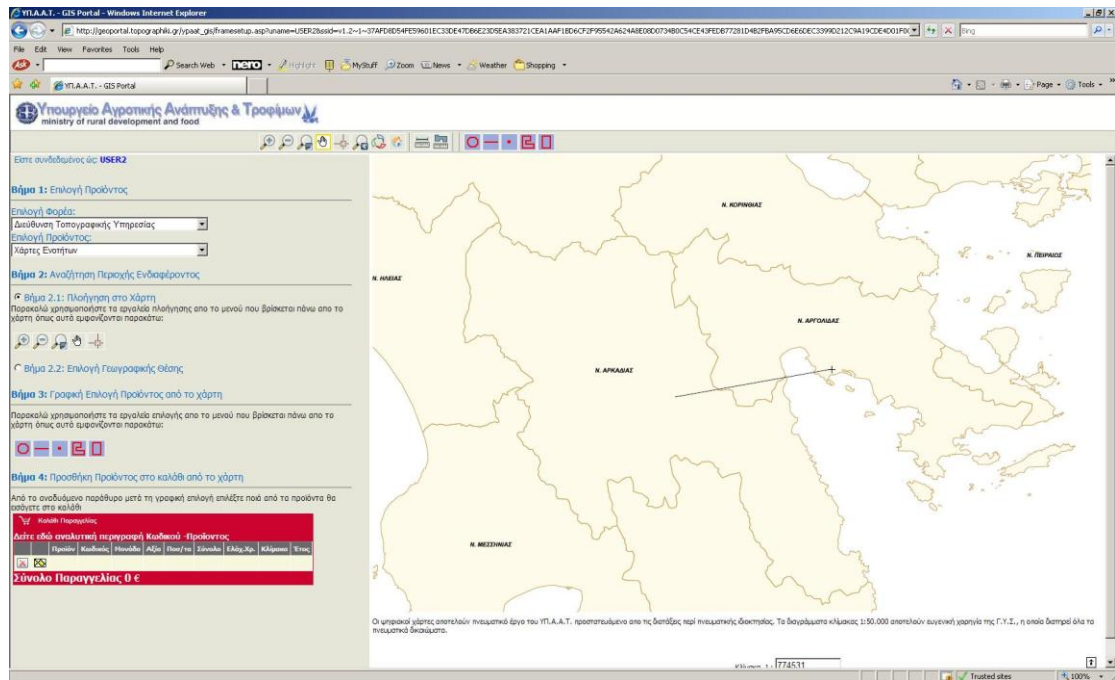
ΥΠ.Α.Α.Τ. - GIS Portal - Windows Internet Explorer

http://geoportal.topographiki.gr/ypaat_gis/framesetup.asp?uname=USER2&ssid=v1.2~1~37AFD8D54FE59601EC33DE47DB6E23D5EA383721CEA1AAF18D6CF2F95542A624A8E08D0734B0C54CE43FEDB77281D4B2FBA95CD6E6DEC3399D212C9A19CDE4D01F0

Bing

File Edit View Favorites Tools Help

Search Web · nero · Highlight · MyStuff · Zoom · News · Weather · Shopping

ΥΠ.Α.Α.Τ. - GIS Portal

Page · Tools

Υπουργείο Αγροτικής Ανάπτυξης & Τροφίμων
ministry of rural development and food

Είστε συνδεδεμένος ώς: USER2

Βήμα 1: Επιλογή Προϊόντος

Επιλογή Φορέα:
Διεύθυνση Τοπογραφικής Υπηρεσίας
Επιλογή Προϊόντος:
Χάρτες Ενοτήτων

Βήμα 2: Αναζήτηση Περιοχής Ενδιαφέροντος

Βήμα 2.1: Πλοήγηση στο Χάρτη
Παρακαλώ χρησιμοποιήστε τα εργαλεία πλοήγησης απο το μενού που βρίσκεται πάνω απο το χάρτη όπως αυτά εμφανίζονται παρακάτω:

Βήμα 2.2: Επιλογή Γεωγραφικής Θέσης

Βήμα 3: Γραφική Επιλογή Προϊόντος από το χάρτη

Παρακαλώ χρησιμοποιήστε τα εργαλεία επιλογής απο το μενού που βρίσκεται πάνω απο το χάρτη όπως αυτά εμφανίζονται παρακάτω:

Βήμα 4: Προσθήκη Προϊόντος στο καλάθι από το χάρτη

Από το αναδυόμενο παράθυρο μετά τη γραφική επιλογή επιλέξτε ποιά από τα προϊόντα θα εισάγετε στο καλάθι

Καλάθι Παραγγελίας
Δείτε εδώ αναλυτική περιγραφή Κωδικού -Προϊόντος

| | | Προϊόν | Κωδικός | Μονάδα | Αξία | Ποσ/τα | Σύνολο | Ελάχ.Χρ. | Κλίμακα | Έτος |
|---|---|---|---|---|---|---|---|---|---|---|

Σύνολο Παραγγελίας 0 €

Ν. ΚΟΡΙΝΘΙΑΣ
Ν. ΠΕΙΡΑΙΩΣ
Ν. ΗΛΕΙΑΣ
Ν. ΑΡΓΟΛΙΔΑΣ
Ν. ΑΡΚΑΔΙΑΣ
Ν. ΜΕΣΣΗΝΙΑΣ

Οι ψηφιακοί χάρτες αποτελούν πνευματικό έργο του ΥΠ.Α.Α.Τ. προστατευόμενο απο τις διατάξεις περί πνευματικής ιδιοκτησίας. Τα διαγράμματα κλίμακας 1:50.000 αποτελούν ευγενική χορηγία της Γ.Υ.Σ., η οποία διατηρεί όλα τα πνευματικά δικαιώματα.

Κλίμακα 1: 774531

Trusted sites   100%